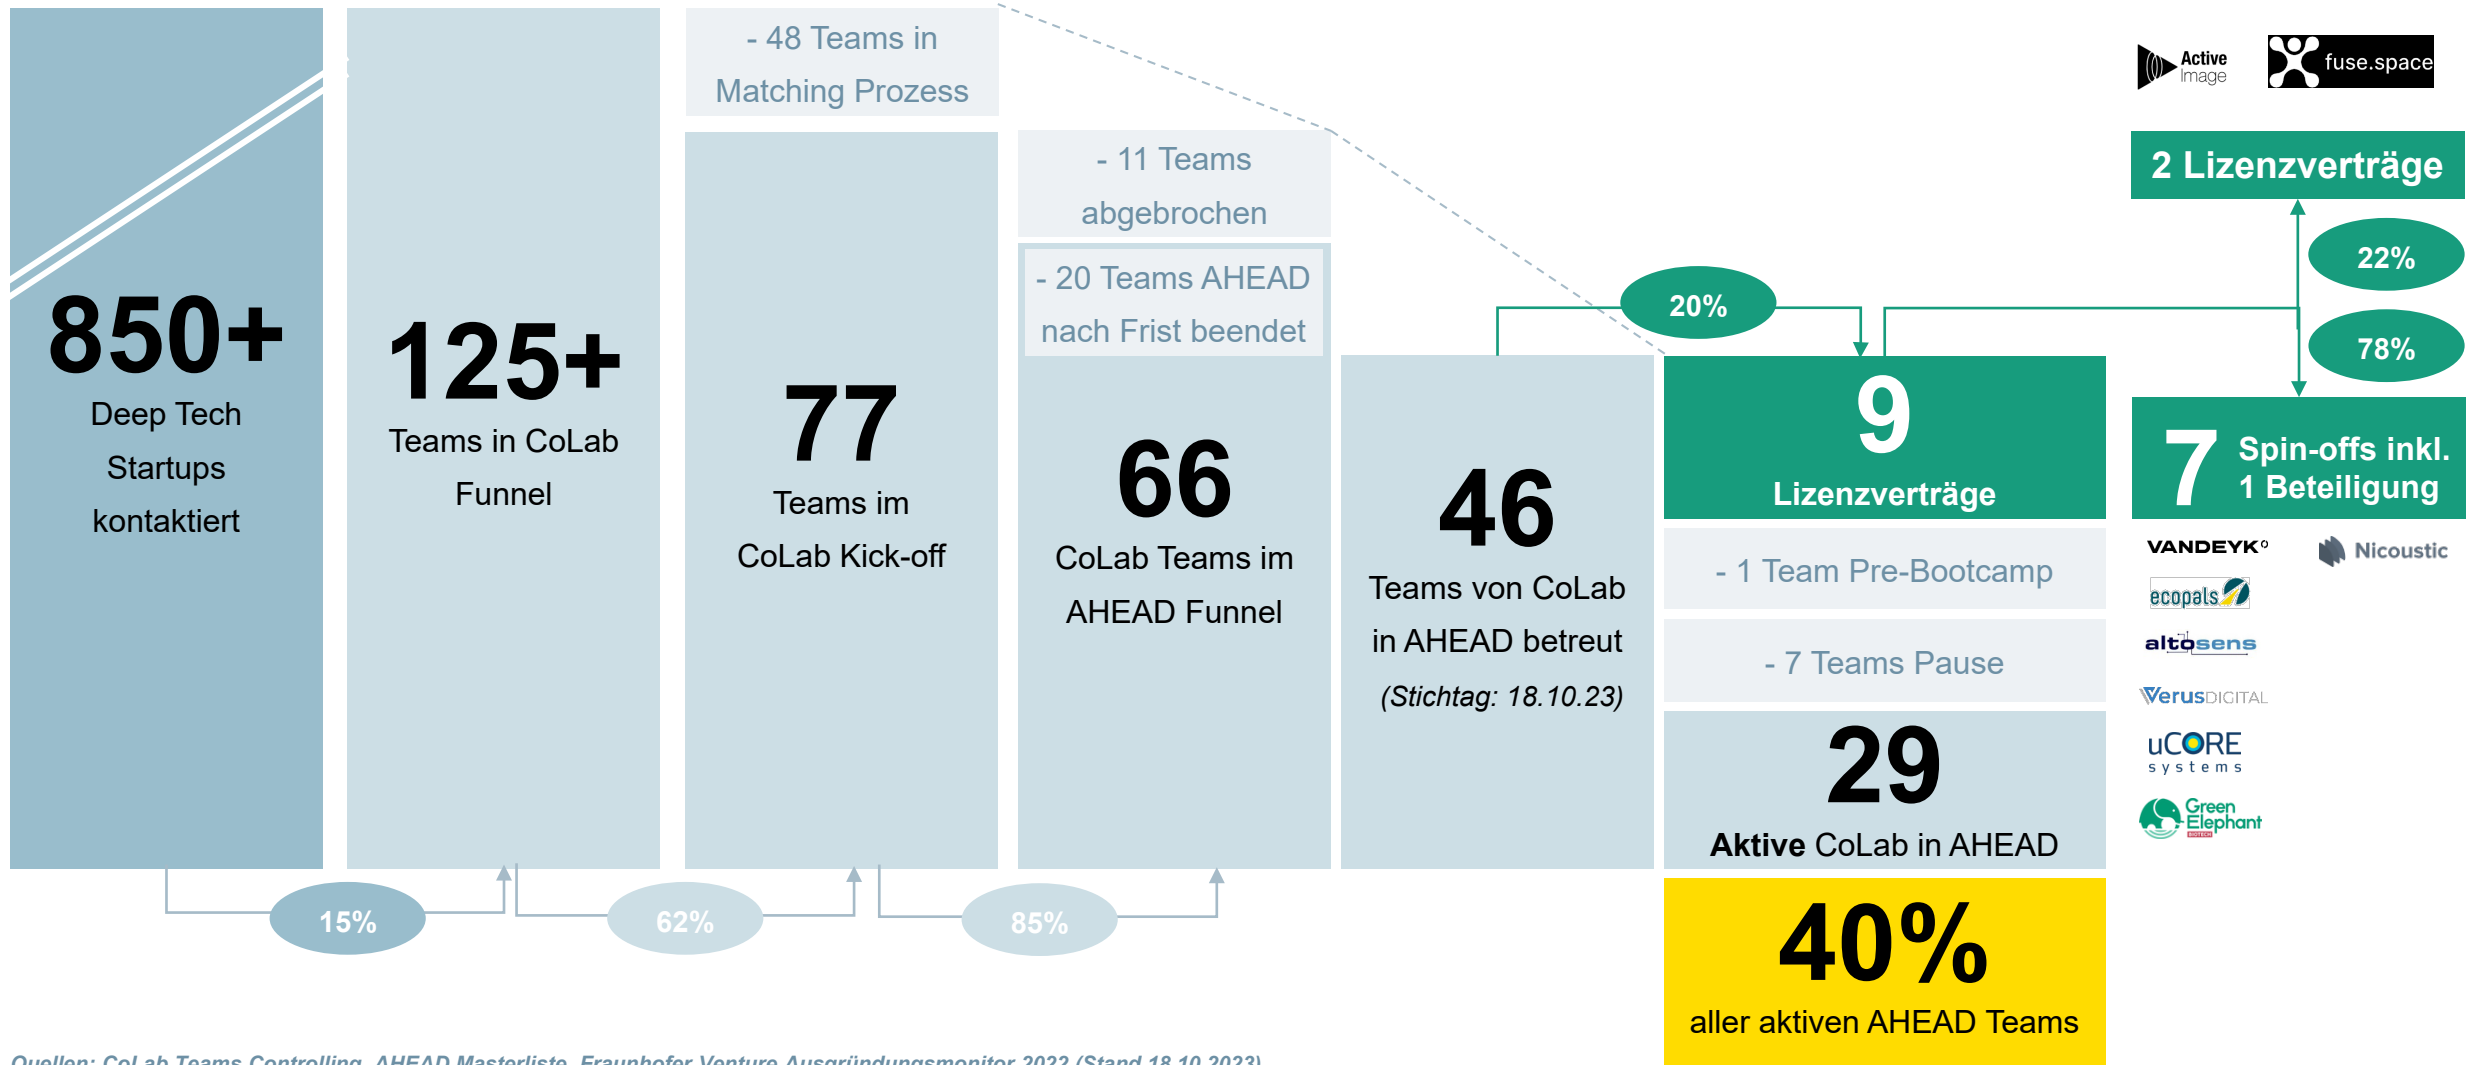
850+
Deep Tech Startups kontaktiert

125+
Teams in CoLab Funnel

- 48 Teams in Matching Prozess

77
Teams im CoLab Kick-off

- 11 Teams abgebrochen

- 20 Teams AHEAD nach Frist beendet

66
CoLab Teams im AHEAD Funnel

46
Teams von CoLab in AHEAD betreut
(Stichtag: 18.10.23)

20%

9
Lizenzverträge

- 1 Team Pre-Bootcamp

- 7 Teams Pause

29
Aktive CoLab in AHEAD

40%
aller aktiven AHEAD Teams

Active Image
fuse.space

2 Lizenzverträge

22%

78%

7 Spin-offs inkl. 1 Beteiligung

VANDEYK
Nicoustic
ecopals
altosens
VerusDIGITAL
uCORE systems
Green Elephant

15%
62%
85%

Quellen: CoLab Teams Controlling, AHEAD Masterliste, Fraunhofer Venture Ausgründungsmonitor 2022 (Stand 18.10.2023)